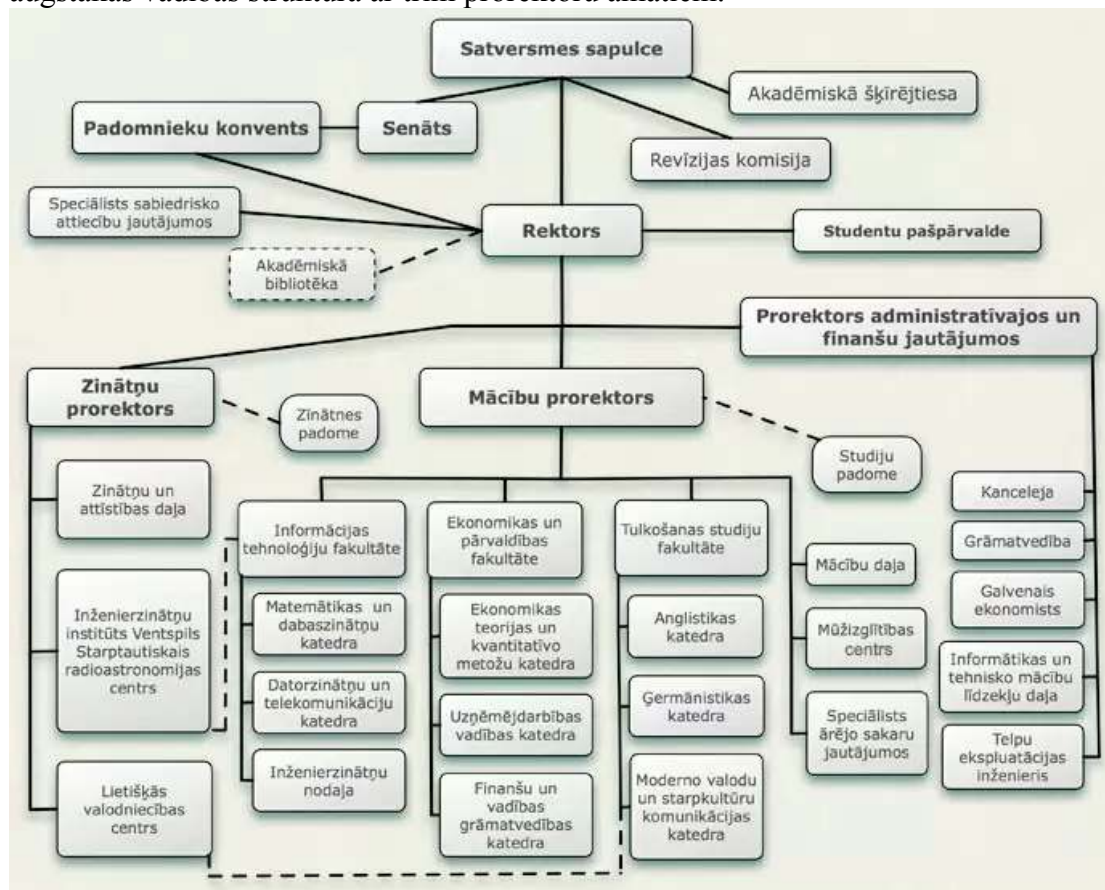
augstākās vadības struktūra ar trim prorektoru amatiem.

Satversmes sapulce

Akadēmiskā šķīrējtiesa

Padomnieku konvents

Senāts

Revīzijas komisija

Speciālists sabiedrisko attiecību jautājumos

Rektors

Studentu pašpārvalde

Akadēmiskā bibliotēka

Prorektors administratīvajos un finanšu jautājumos

Zinātņu prorektors

Zinātnes padome

Mācību prorektors

Studiju padome

Zinātņu un attīstības daļa

Inženierzinātņu institūts Ventspils Starptautiskais radioastronomijas centrs

Lietišķās valodniecības centrs

Informācijas tehnoloģiju fakultāte

Matemātikas un dabaszinātņu katedra

Datorzinātņu un telekomunikāciju katedra

Inženierzinātņu nodaļa

Ekonomikas un pārvaldības fakultāte

Ekonomikas teorijas un kvantitatīvo metožu katedra

Uzņēmējdarbības vadības katedra

Finanšu un vadības grāmatvedības katedra

Tulkošanas studiju fakultāte

Anglistikas katedra

Ģermānistikas katedra

Moderno valodu un starpkultūru komunikācijas katedra

Mācību daļa

Mūžizglītības centrs

Speciālists ārējo sakaru jautājumos

Kanceleja

Grāmatvedība

Galvenais ekonomists

Informātikas un tehnisko mācību līdzekļu daļa

Telpu ekspluatācijas inženieris